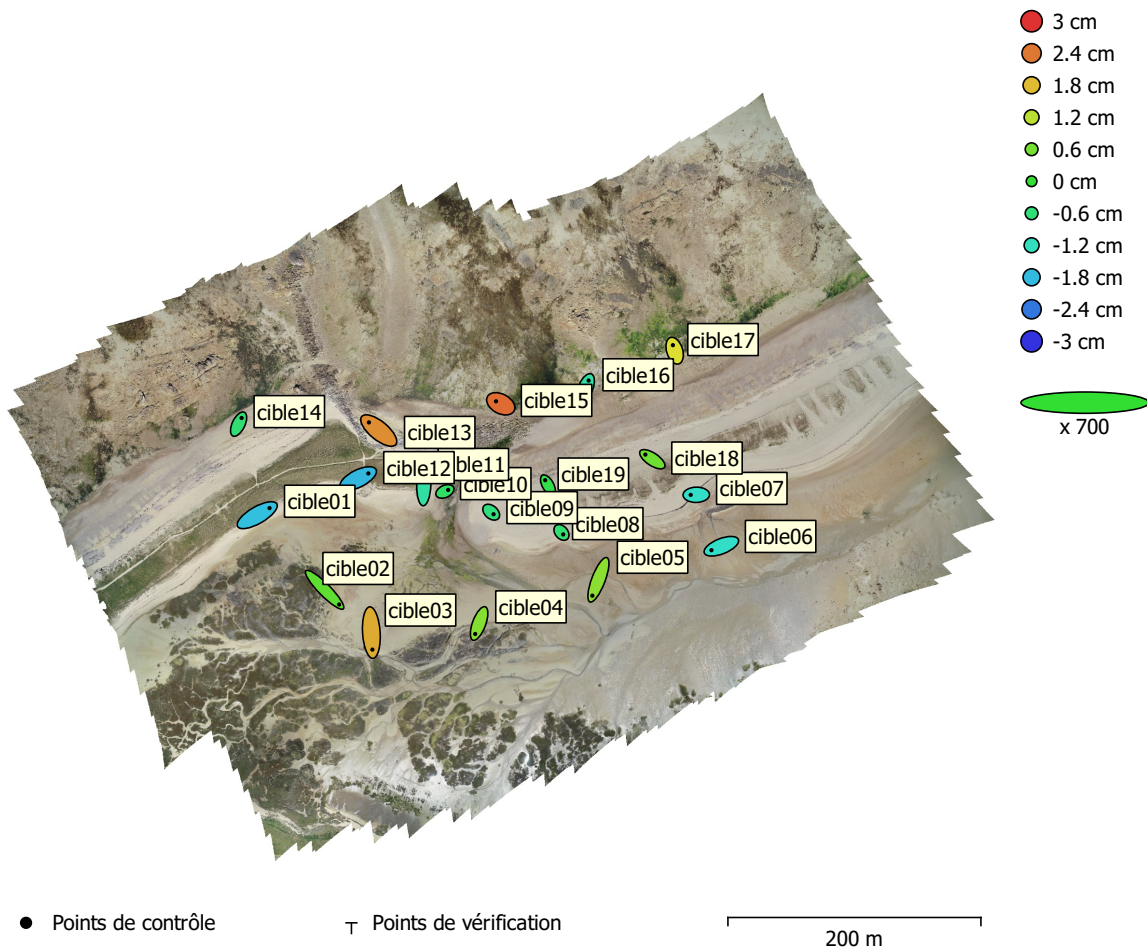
3 cm
2.4 cm
1.8 cm
1.2 cm
0.6 cm
0 cm
-0.6 cm
-1.2 cm
-1.8 cm
-2.4 cm
-3 cm

x 700

cible17
cible16
cible15
cible14
cible13
cible12
ble11
cible10
cible19
cible18
cible07
cible01
cible09
cible08
cible06
cible05
cible02
cible03
cible04

Points de contrôle
Points de vérification
200 m